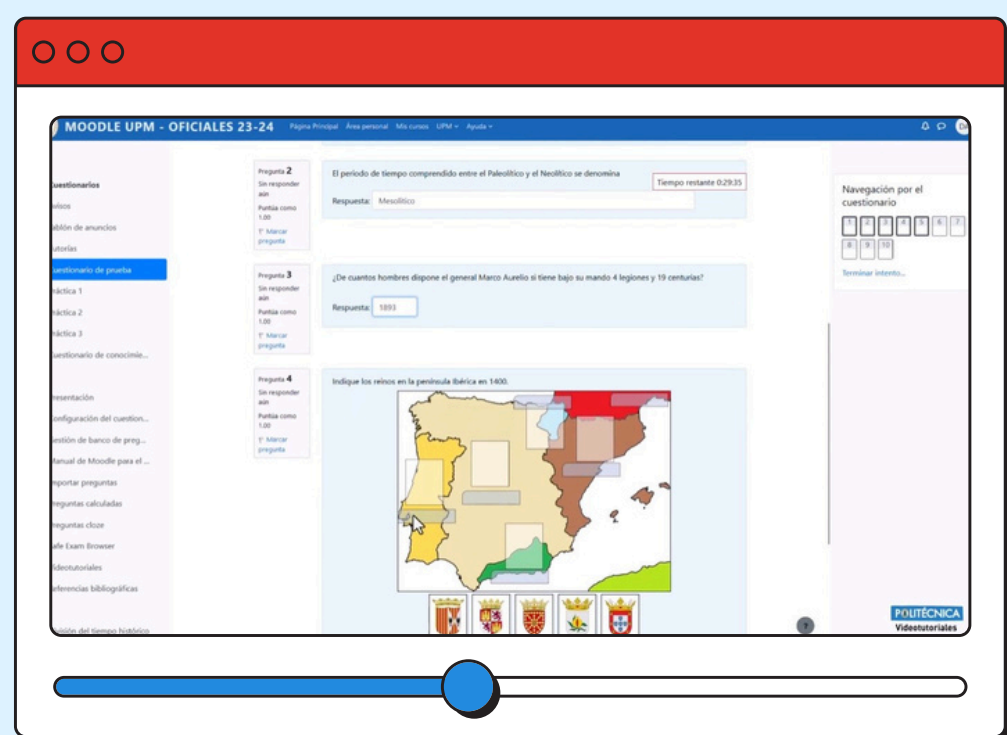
MOODLE UPM - OFICIALES 23-24 Página Principal Área personal Mis cursos UPM Ayuda

uestionarios
visos
ablón de anuncios
utorías
uestionario de prueba
ráctica 1
ráctica 2
ráctica 3
uestionario de conocimie...
resentación
onfiguración del cuestion...
estión de banco de preg...
Manual de Moodle para el ...
mportar preguntas
reguntas calculadas
reguntas cloze
afe Exam Browser
ideotutoriales
eferencias bibliográficas

Pregunta 2
Sin responder aún
Puntúa como 1,00
Marcar pregunta

El periodo de tiempo comprendido entre el Paleolítico y el Neolítico se denomina

Tiempo restante 0:29:35

Respuesta: Mesolítico

Pregunta 3
Sin responder aún
Puntúa como 1,00
Marcar pregunta

¿De cuantos hombres dispone el general Marco Aurelio si tiene bajo su mando 4 legiones y 19 centurias?

Respuesta: 1893

Pregunta 4
Sin responder aún
Puntúa como 1,00
Marcar pregunta

Indique los reinos en la península Ibérica en 1400.

Navegación por el cuestionario
1 2 3 4 5 6 7
8 9 10
Terminar intento...

POLITÉCNICA
Videotutoriales